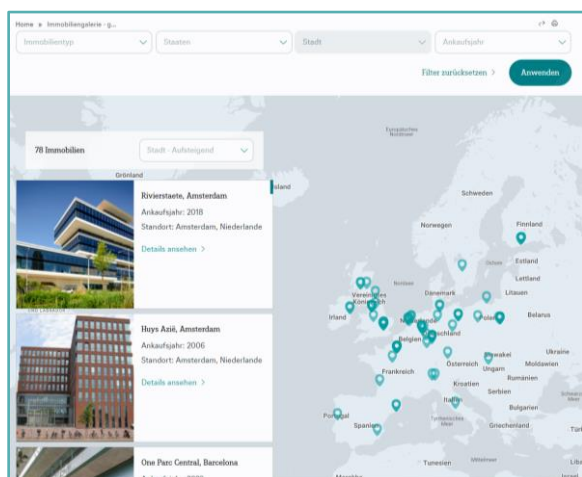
Home » Immobiliengalerie - g...

Immobilientyp

Staaten

Stadt

Ankaufsjahr

Filter zurücksetzen >

Anwenden

78 Immobilien

Stadt - Aufsteigend

Rivierstaete, Amsterdam

Ankaufsjahr: 2018

Standort: Amsterdam, Niederlande

Details ansehen >

Huys Azië, Amsterdam

Ankaufsjahr: 2006

Standort: Amsterdam, Niederlande

Details ansehen >

One Parc Central, Barcelona

Grönland

Island

Schweden

Finnland

Norwegen

Estland

Lettland

Dänemark

Litauen

Vereinigtes Königreich

Irland

Belarus

Niederlande

Polen

Deutschland

Belgien

Slowakei

Österreich

Moldawien

Ungarn

Frankreich

Rumänien

Kroatien

Serbien

Italien

Bulgarien

Portugal

Spanien

Griechenland

Tunesien

Mittelmeer

Europäisches Nordmeer